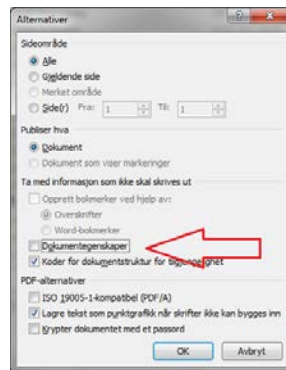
Alternativer

Sideområde

Alle

Gjeldende side

Merket område

Side(r) Fra: 1 Til: 1

Publiser hva

Dokument

Dokument som viser markeringer

Ta med informasjon som ikke skal skrives ut

Opprett bokmerker ved hjelp av:

Overskrifter

Word-bokmerker

Dokumentegenskaper

Koder for dokumentstruktur for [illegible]

PDF-alternativer

ISO 19005-1-kompatibel (PDF/A)

Lagre tekst som punktgrafikk når skrifter ikke kan bygges inn

Krypter dokumentet med et passord

OK Avbryt